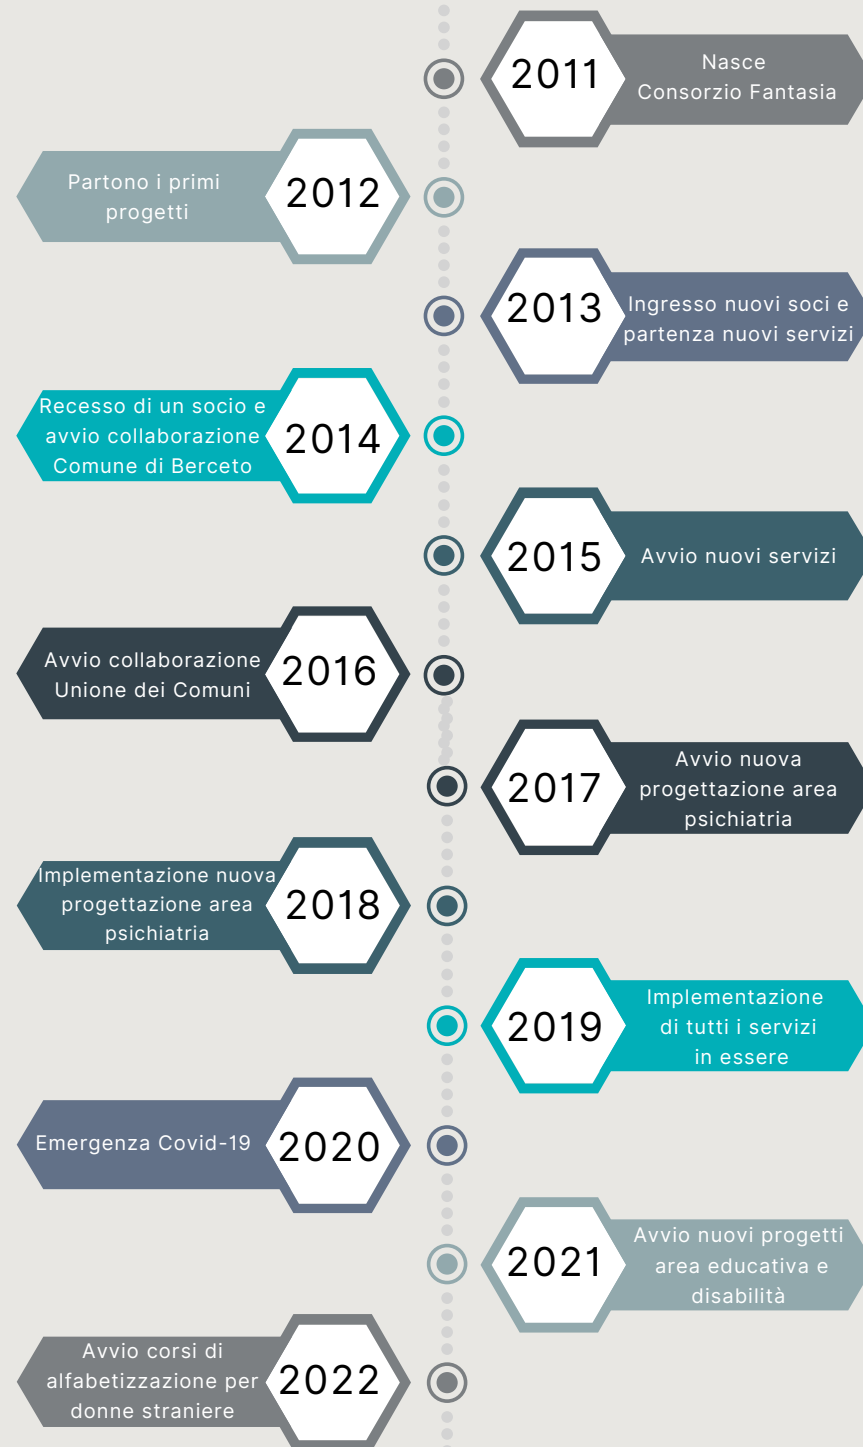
2011
Nasce Consorzio Fantasia

Partono i primi progetti
2012

2013
Ingresso nuovi soci e partenza nuovi servizi

Recesso di un socio e avvio collaborazione Comune di Berceto
2014

2015
Avvio nuovi servizi

Avvio collaborazione Unione dei Comuni
2016

2017
Avvio nuova progettazione area psichiatria

Implementazione nuova progettazione area psichiatria
2018

2019
Implementazione di tutti i servizi in essere

Emergenza Covid-19
2020

2021
Avvio nuovi progetti area educativa e disabilità

Avvio corsi di alfabetizzazione per donne straniere
2022